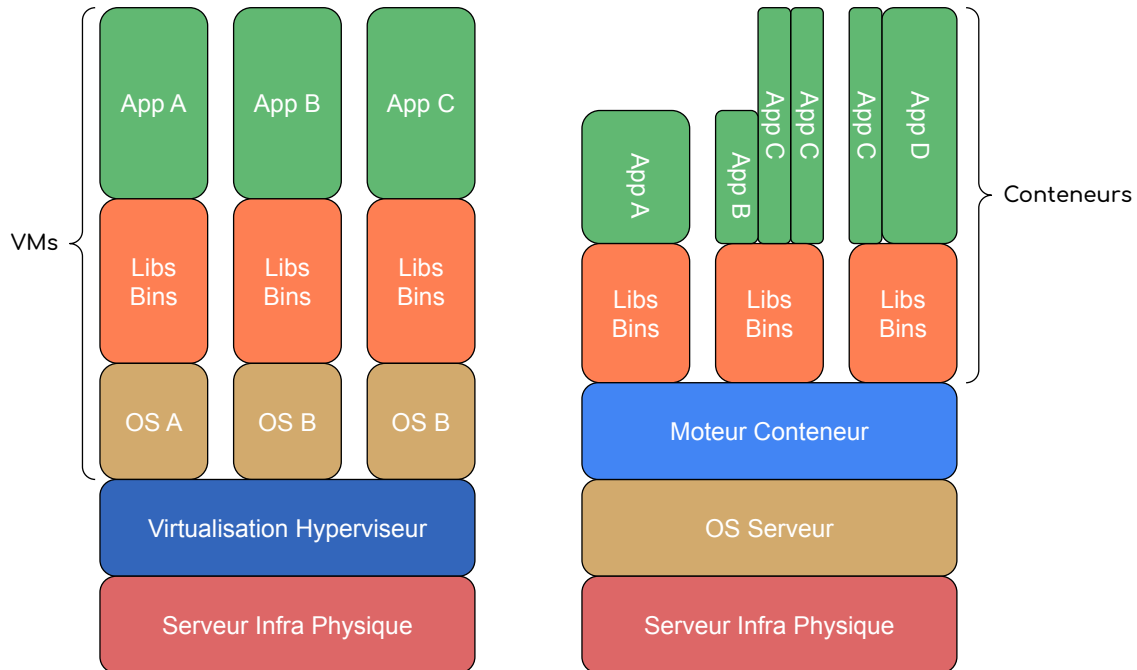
VMs

App A
App B
App C

Libs Bins
Libs Bins
Libs Bins

OS A
OS B
OS B

Virtualisation Hyperviseur

Serveur Infra Physique

App A
App B
App C
App C
App C
App D

Conteneurs

Libs Bins
Libs Bins
Libs Bins

Moteur Conteneur

OS Serveur

Serveur Infra Physique